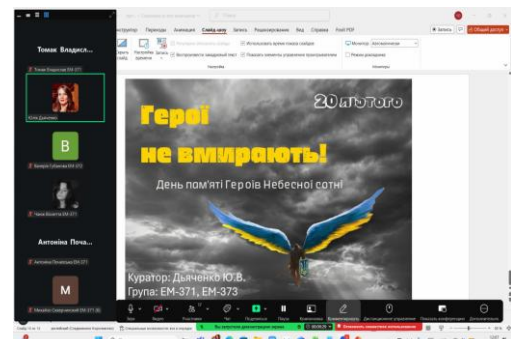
Томак Владисл...

Томак Владислав ЕМ-371

Юлія Дьяченко

B

Валерія Субачова ЕМ-371

Таміла Вольвач ЕМ-371

Антоніна Поча...

Антоніна Початалова ЕМ-371

M

Михайло Северинський ЕМ-371

Конструктор Переходы Анимация Слайд-шоу Запись Рецензирование Вид Справка Foxit PDF

Использовать элементы слайдов

Показать элементы управления проигрывателем

Монитор: Автоматически

Режим докладчика

Настройка

Мониторы

Герої
не вмирають!

20 лютого

День пам'яті Героїв Небесної сотні

Куратор: Дьяченко Ю.В.
Група: ЕМ-371, ЕМ-373

Звук Видео Участники Чат Поделиться Пауза Комментировать Дистанционное управление Показать конференцию Дополнительно

Вы запустили демонстрацию экрана

Остановить демонстрацию экрана